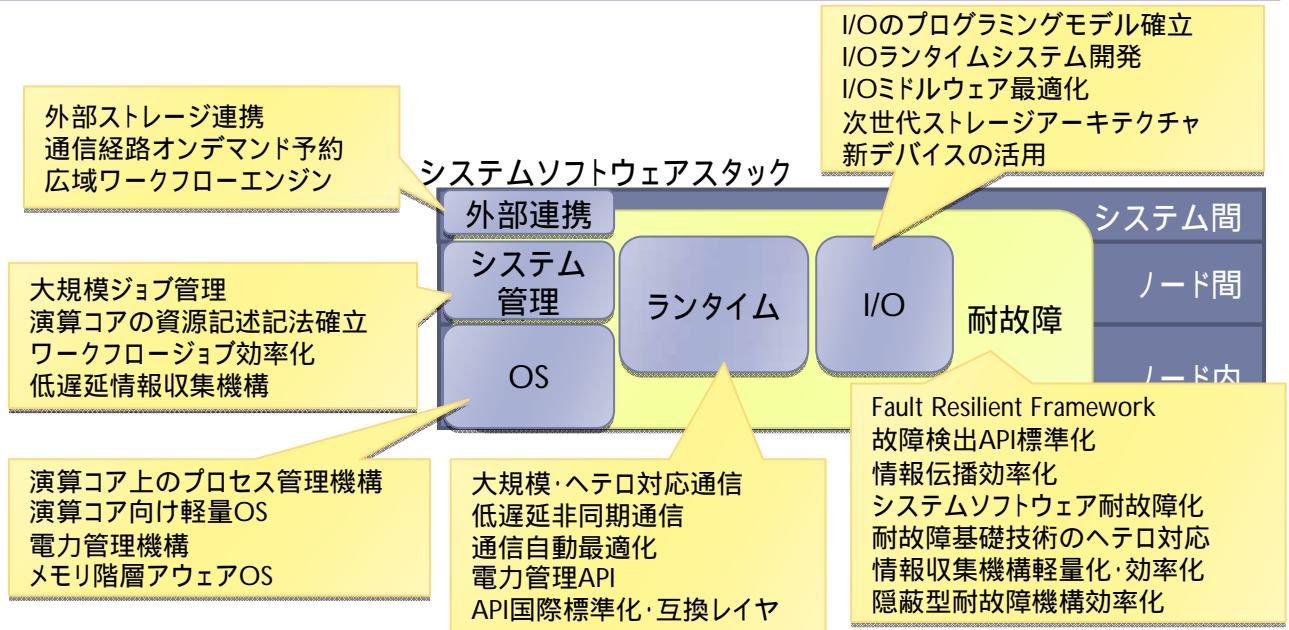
I/Oのプログラミングモデル確立
I/Oランタイムシステム開発
I/Oミドルウェア最適化
次世代ストレージアーキテクチャ
新デバイスの活用

外部ストレージ連携
通信経路オンデマンド予約
広域ワークフローエンジン

システムソフトウェアスタック

外部連携

システム間

システム管理

ランタイム

I/O

耐故障

ノード間

OS

ノード内

大規模ジョブ管理
演算コアの資源記述記法確立
ワークフロージョブ効率化
低遅延情報収集機構

Fault Resilient Framework
故障検出API標準化
情報伝播効率化
システムソフトウェア耐故障化
耐故障基礎技術のヘテロ対応
情報収集機構軽量化·効率化
隠蔽型耐故障機構効率化

演算コア上のプロセス管理機構
演算コア向け軽量OS
電力管理機構
メモリ階層アウェアOS

大規模·ヘテロ対応通信
低遅延非同期通信
通信自動最適化
電力管理API
API国際標準化·互換レイヤ